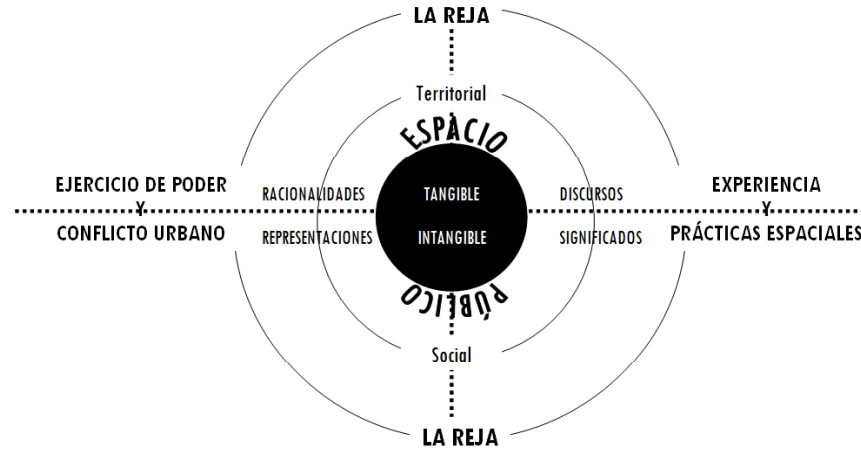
LA REJA

Territorial

ESPACIO

EJERCICIO DE PODER
Y
CONFLICTO URBANO

RACIONALIDADES

REPRESENTACIONES

TANGIBLE

INTANGIBLE

DISCURSOS

SIGNIFICADOS

EXPERIENCIA
Y
PRÁCTICAS ESPACIALES

PÚBLICO

Social

LA REJA